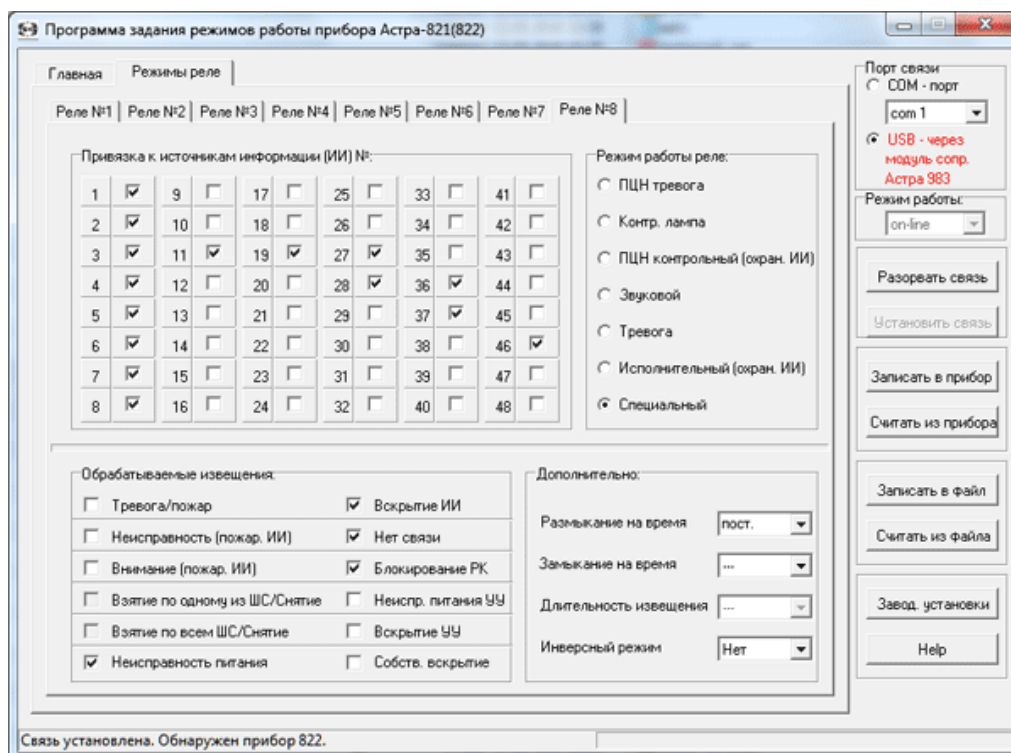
Программа задания режимов работы прибора Астра-821(822)

Главная | Режимы реле

Реле №1 | Реле №2 | Реле №3 | Реле №4 | Реле №5 | Реле №6 | Реле №7 | Реле №8

Привязка к источникам информации (ИИ) №:

| | | | | | | | | | | | |
|---|---|---|---|---|---|---|---|---|---|---|---|
| 1 | ☑ | 9 | ☐ | 17 | ☐ | 25 | ☐ | 33 | ☐ | 41 | ☐ |
| 2 | ☑ | 10 | ☐ | 18 | ☐ | 26 | ☐ | 34 | ☐ | 42 | ☐ |
| 3 | ☑ | 11 | ☑ | 19 | ☑ | 27 | ☑ | 35 | ☐ | 43 | ☐ |
| 4 | ☑ | 12 | ☐ | 20 | ☐ | 28 | ☑ | 36 | ☑ | 44 | ☐ |
| 5 | ☑ | 13 | ☐ | 21 | ☐ | 29 | ☐ | 37 | ☑ | 45 | ☐ |
| 6 | ☑ | 14 | ☐ | 22 | ☐ | 30 | ☐ | 38 | ☐ | 46 | ☑ |
| 7 | ☑ | 15 | ☐ | 23 | ☐ | 31 | ☐ | 39 | ☐ | 47 | ☐ |
| 8 | ☑ | 16 | ☐ | 24 | ☐ | 32 | ☐ | 40 | ☐ | 48 | ☐ |

Режим работы реле:
ПЦН тревога
Контр. лампа
ПЦН контрольный (охран. ИИ)
Звуковой
Тревога
Исполнительный (охран. ИИ)
Специальный

Обрабатываемые извещения:
☐ Тревога/пожар
☐ Неисправность (пожар. ИИ)
☐ Внимание (пожар. ИИ)
☐ Взятие по одному из ШС/Снятие
☐ Взятие по всем ШС/Снятие
☑ Неисправность питания
☑ Вскрытие ИИ
☑ Нет связи
☑ Блокирование РК
☐ Неиспр. питания УУ
☐ Вскрытие УУ
☐ Собств. вскрытие

Дополнительно:
Размыкание на время | пост.
Замыкание на время | ---
Длительность извещения | ---
Инверсный режим | Нет

Порт связи
COM - порт
com 1
USB - через модуль сопр. Астра 983

Режим работы:
on-line

Разорвать связь
Установить связь
Записать в прибор
Считать из прибора
Записать в файл
Считать из файла
Завод. установки
Help

Связь установлена. Обнаружен прибор 822.